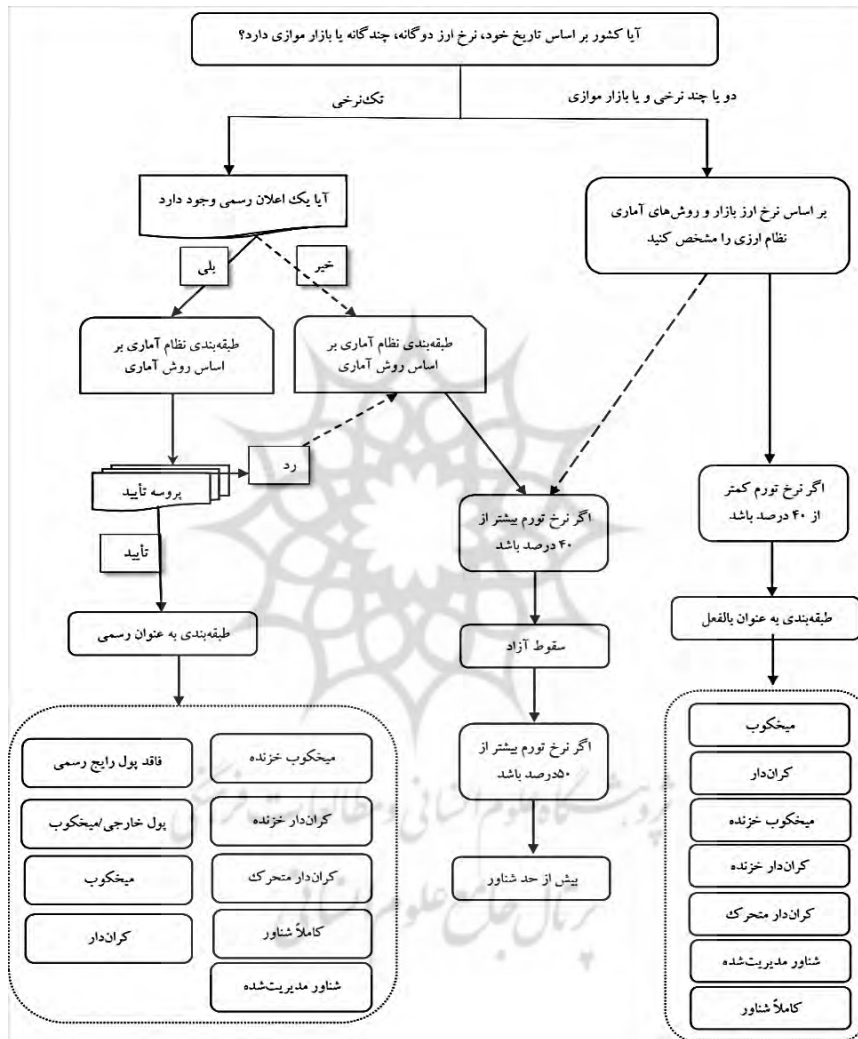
آیا کشور بر اساس تاریخ خود، نرخ ارز دوگانه، چندگانه یا بازار موازی دارد؟

تک‌نرخی

دو یا چند نرخی و یا بازار موازی

آیا یک اعلان رسمی وجود دارد

بر اساس نرخ ارز بازار و روش‌های آماری نظام ارزی را مشخص کنید

بلی

خیر

طبقه‌بندی نظام آماری بر اساس روش آماری

طبقه‌بندی نظام آماری بر اساس روش آماری

رد

پروسه تأیید

تأیید

اگر نرخ تورم بیشتر از ۴۰ درصد باشد

اگر نرخ تورم کمتر از ۴۰ درصد باشد

طبقه‌بندی به عنوان رسمی

سقوط آزاد

طبقه‌بندی به عنوان بالفعل

اگر نرخ تورم بیشتر از ۵۰درصد باشد

بیش از حد شناور

فاقد پول رایج رسمی

پول خارجی/میخکوب

میخکوب

کران‌دار

میخکوب خزنده

کران‌دار خزنده

کران‌دار متحرک

کاملاً شناور

شناور مدیریت‌شده

میخکوب

کران‌دار

میخکوب خزنده

کران‌دار خزنده

کران‌دار متحرک

شناور مدیریت‌شده

کاملاً شناور